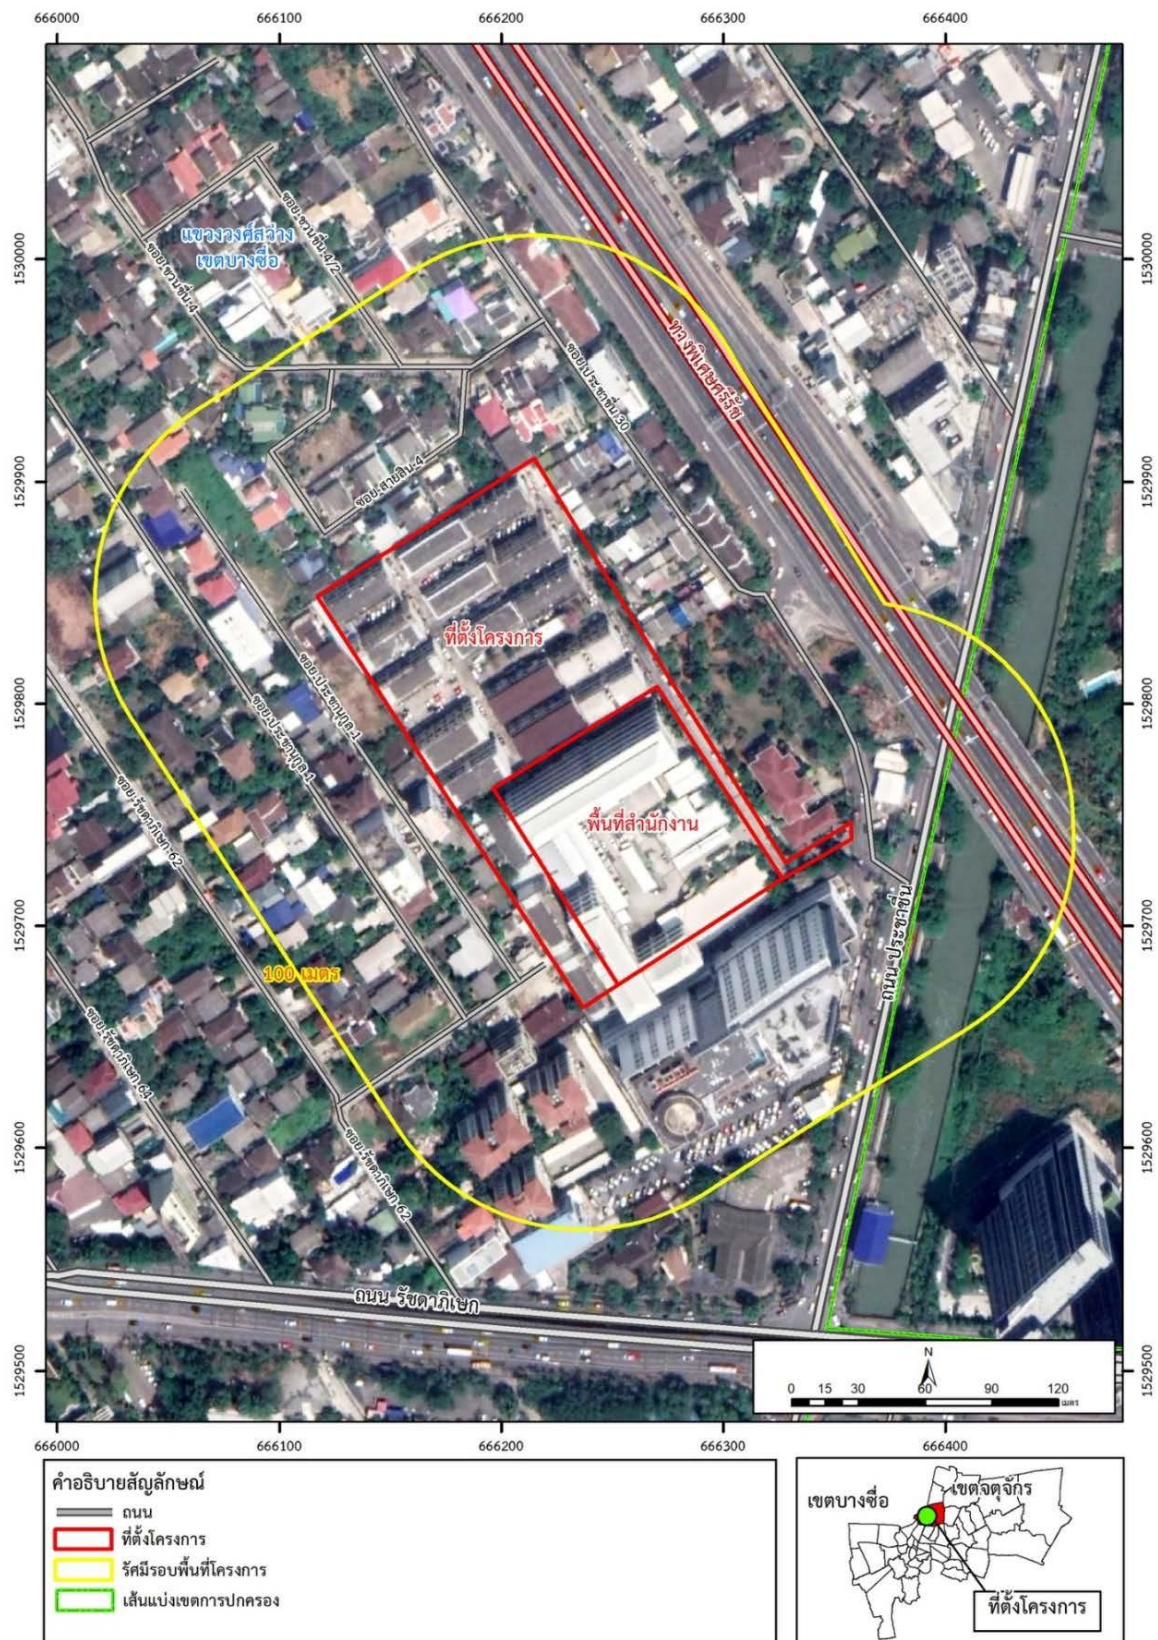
666000 666100 666200 666300 666400

1530000
1529900
1529800
1529700
1529600
1529500

แขวงวงศ์สว่าง
เขตบางซื่อ

ซอยวงศ์สว่าง 4
ซอยวงศ์สว่าง 4/2
ซอยประชาชื่น 30
ทางพิเศษศรีรัช
ซอยสายลม 4
ที่ตั้งโครงการ
ซอยประชานุกูล 1
ซอยประชานุกูล 1
พื้นที่สำนักงาน
ซอยรัชดาภิเษก 62
100 เมตร
ถนนประชาชื่น
ซอยรัชดาภิเษก 64
ซอยรัชดาภิเษก 62
ถนน รัชดาภิเษก

N
0 15 30 60 90 120
เมตร

666000 666100 666200 666300 666400

คำอธิบายสัญลักษณ์
ถนน
ที่ตั้งโครงการ
รัศมีรอบพื้นที่โครงการ
เส้นแบ่งเขตการปกครอง

เขตบางซื่อ
เขตจตุจักร
ที่ตั้งโครงการ